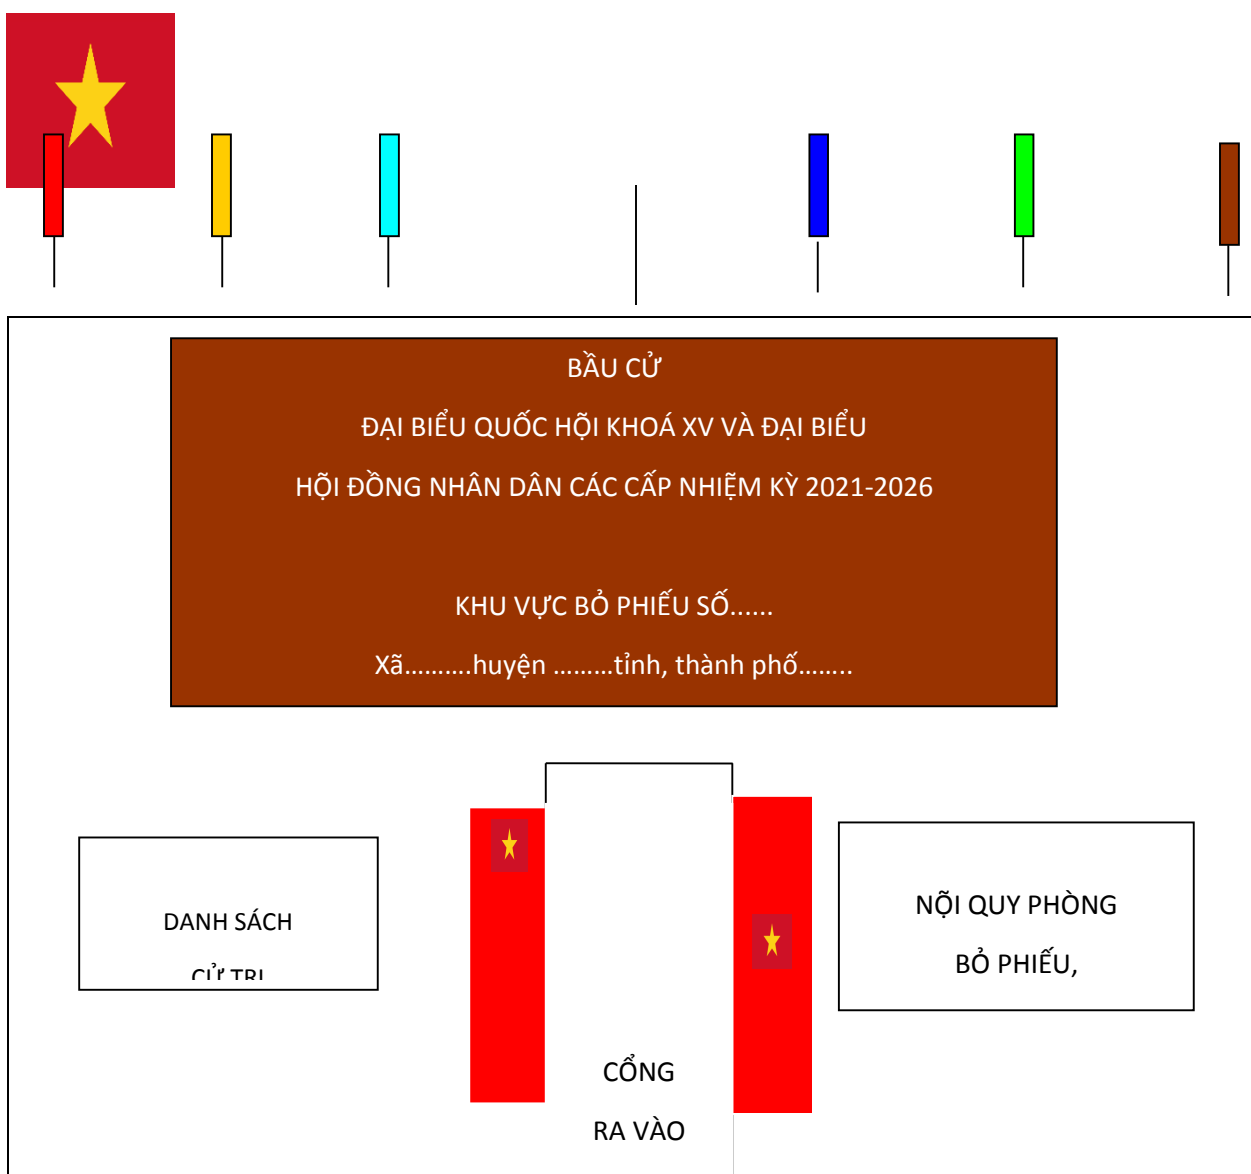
BẦU CỬ

ĐẠI BIỂU QUỐC HỘI KHOÁ XV VÀ ĐẠI BIỂU

HỘI ĐỒNG NHÂN DÂN CÁC CẤP NHIỆM KỲ 2021-2026

KHU VỰC BỎ PHIẾU SỐ......

Xã..........huyện .........tỉnh, thành phố........

DANH SÁCH

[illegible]

CỔNG

RA VÀO

NỘI QUY PHÒNG

BỎ PHIẾU,